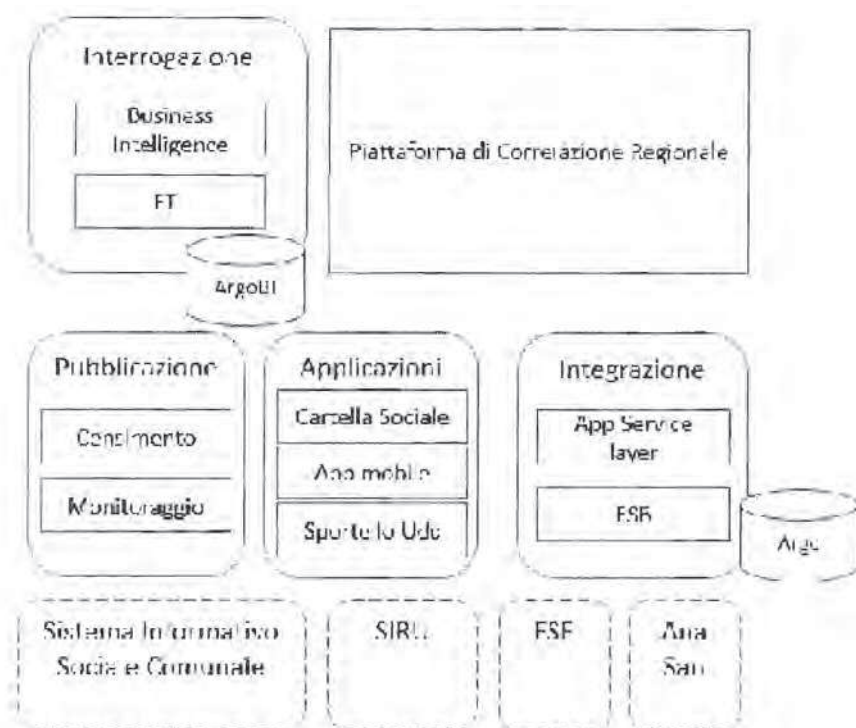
Interrogazione

Business Intelligence

ET

ArgoBI

Piattaforma di Correlazione Regionale

Pubblicazione

Censimento

Monitoraggio

Applicazioni

Cartella Sociale

App mobile

Sportello Ude

Integrazione

App Service layer

ESB

Argo

Sistema Informativo Sociale Comunale

SIRU

ESF

Ana San